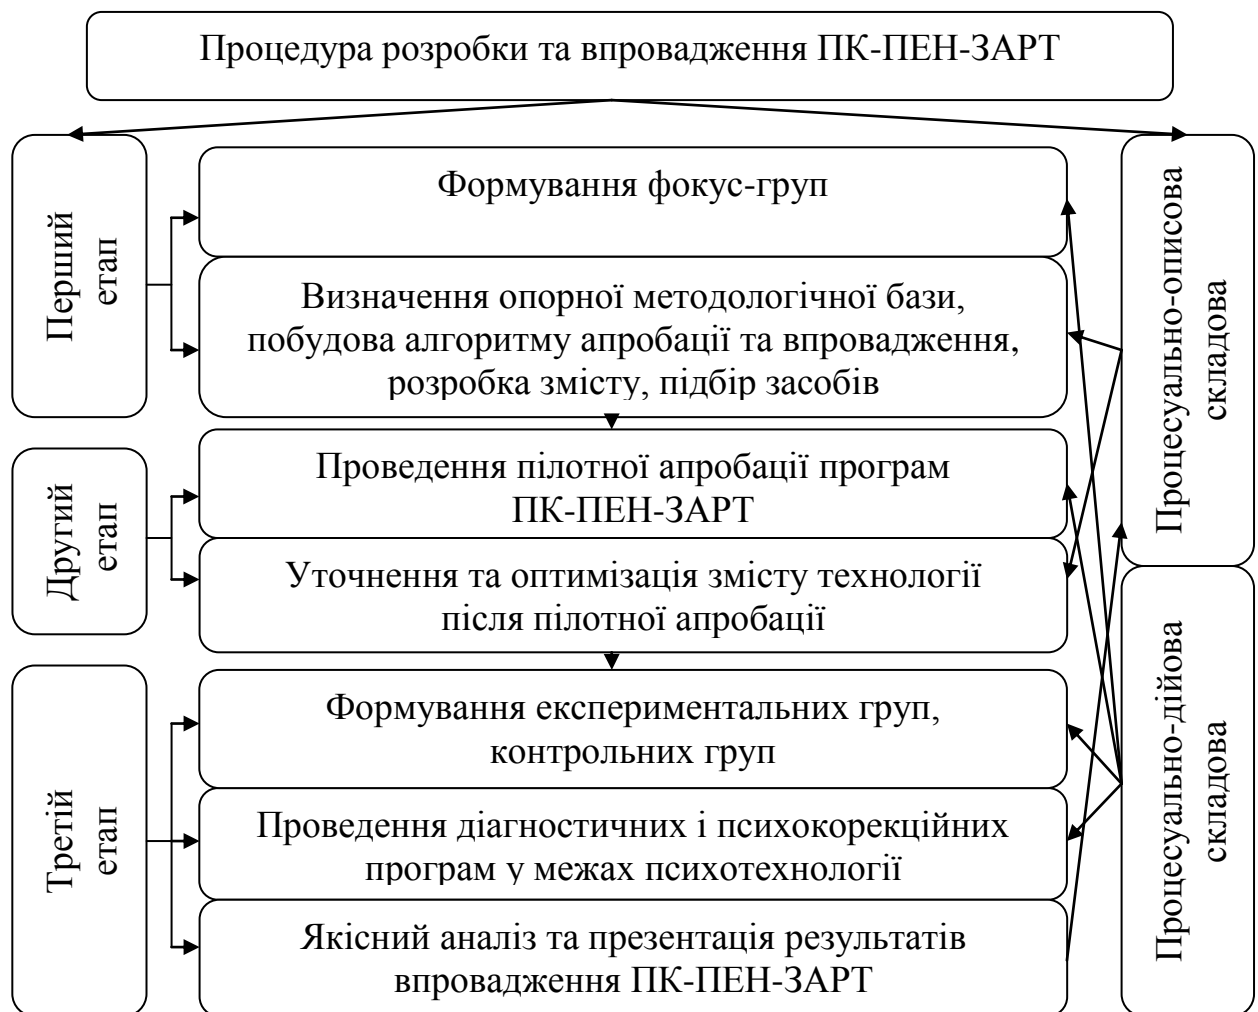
Процедура розробки та впровадження ПК-ПЕН-ЗАРТ

Перший етап

Формування фокус-груп

Визначення опорної методологічної бази, побудова алгоритму апробації та впровадження, розробка змісту, підбір засобів

Другий етап

Проведення пілотної апробації програм ПК-ПЕН-ЗАРТ

Уточнення та оптимізація змісту технології після пілотної апробації

Третій етап

Формування експериментальних груп, контрольних груп

Проведення діагностичних і психокорекційних програм у межах психотехнології

Якісний аналіз та презентація результатів впровадження ПК-ПЕН-ЗАРТ

Процесуально-описова складова

Процесуально-дійова складова